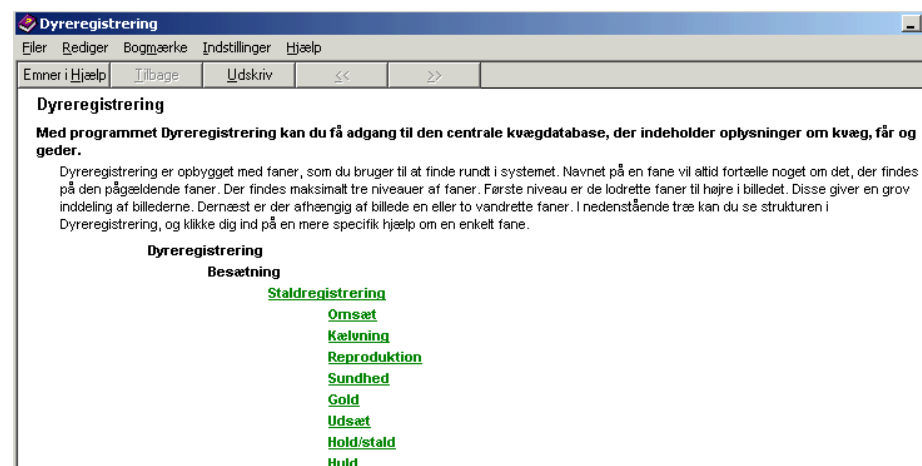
Dyreregistrering

Filer Rediger Bogmærke Indstillinger Hjælp

Emner i Hjælp Tilbage Udskriv << >>

Dyreregistrering

Med programmet Dyreregistrering kan du få adgang til den centrale kvægdatabase, der indeholder oplysninger om kvæg, får og geder.

Dyreregistrering er opbygget med faner, som du bruger til at finde rundt i systemet. Navnet på en fane vil altid fortælle noget om det, der findes på den pågældende faner. Der findes maksimalt tre niveauer af faner. Første niveau er de lodrette faner til højre i billedet. Disse giver en grov inddeling af billederne. Dernæst er der afhængig af billede en eller to vandrette faner. I nedenstående træ kan du se strukturen i Dyreregistrering, og klikke dig ind på en mere specifik hjælp om en enkelt fane.

Dyreregistrering
Besætning
Staldregistrering
Omsæt
Kælvning
Reproduktion
Sundhed
Gold
Udsæt
Hold/stald
Huld